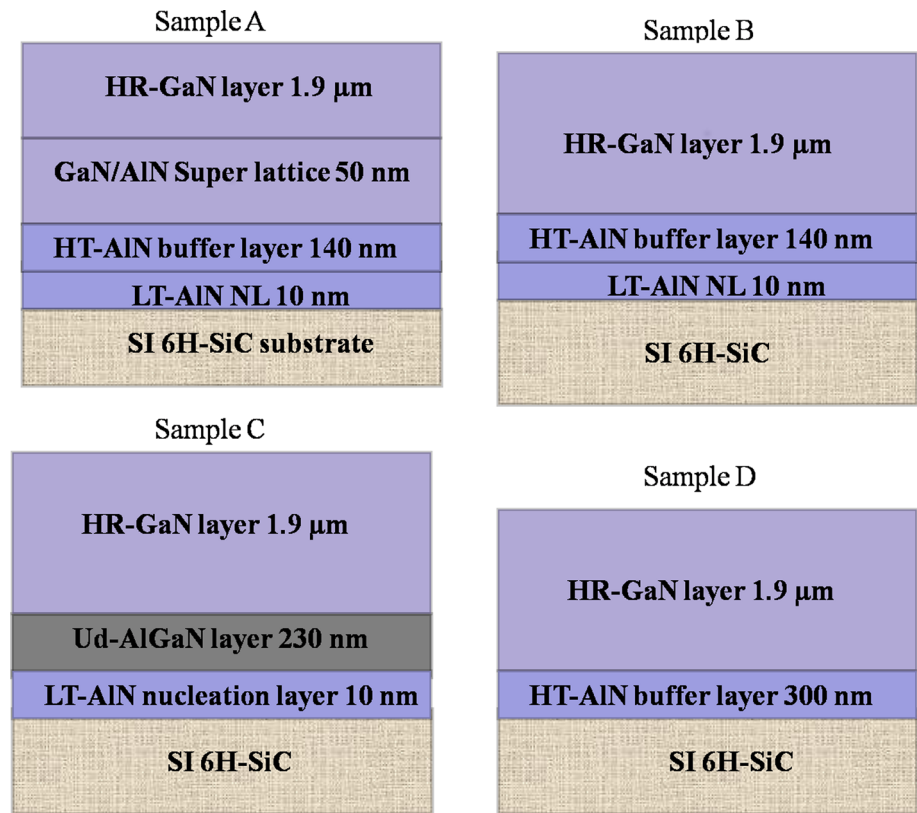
Sample A

HR-GaN layer 1.9 μm

GaN/AlN Super lattice 50 nm

HT-AlN buffer layer 140 nm

LT-AlN NL 10 nm

SI 6H-SiC substrate

Sample B

HR-GaN layer 1.9 μm

HT-AlN buffer layer 140 nm

LT-AlN NL 10 nm

SI 6H-SiC

Sample C

HR-GaN layer 1.9 μm

Ud-AlGaN layer 230 nm

LT-AlN nucleation layer 10 nm

SI 6H-SiC

Sample D

HR-GaN layer 1.9 μm

HT-AlN buffer layer 300 nm

SI 6H-SiC